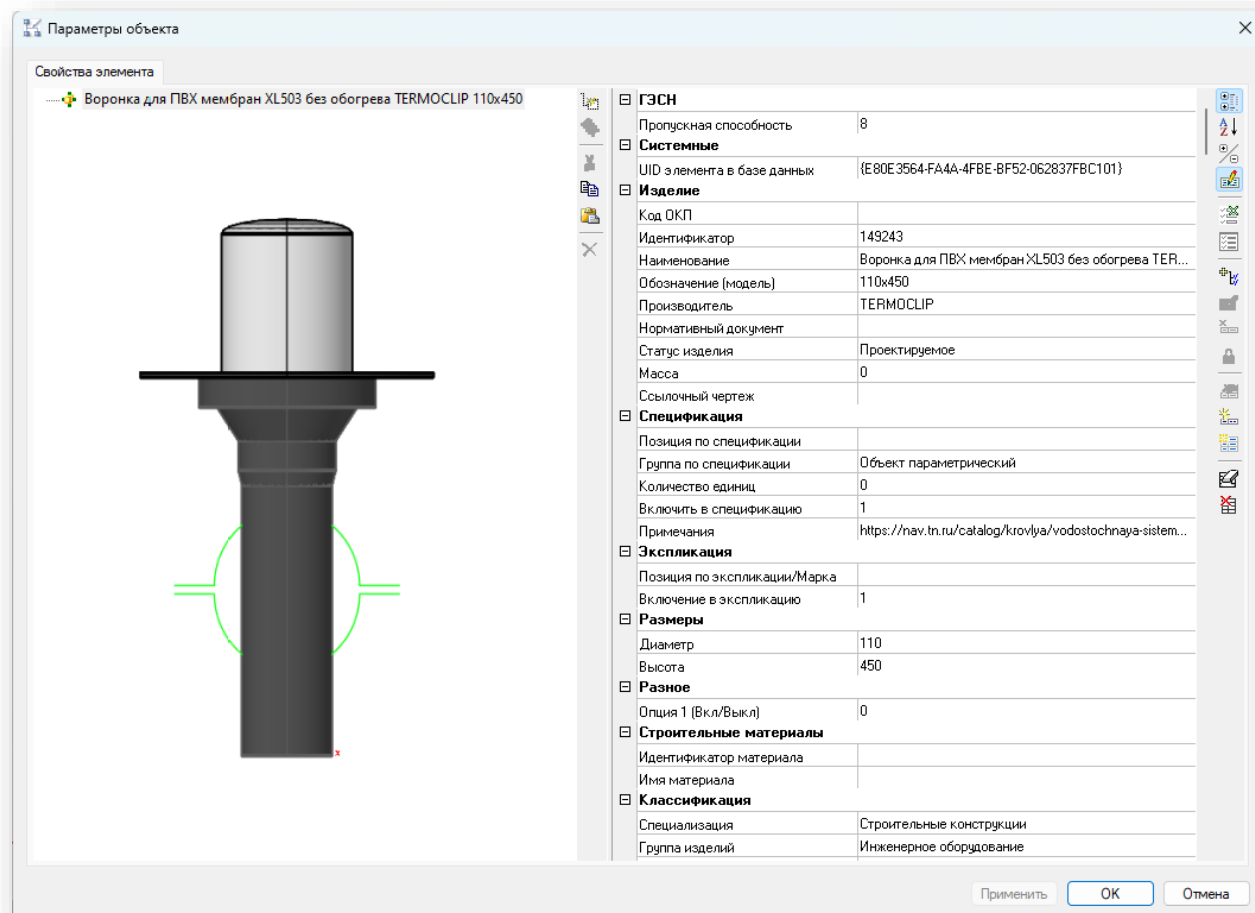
Параметры объекта

Свойства элемента

Воронка для ПВХ мембран XL503 без обогрева TERMOCLIP 110x450

| | |
|---|---|
| **ГЭСН** | |
| Пропускная способность | 8 |
| **Системные** | |
| UID элемента в базе данных | {E80E3564-FA4A-4FBE-BF52-062837FBC101} |
| **Изделие** | |
| Код ОКП | |
| Идентификатор | 149243 |
| Наименование | Воронка для ПВХ мембран XL503 без обогрева TER... |
| Обозначение (модель) | 110x450 |
| Производитель | TERMOCLIP |
| Нормативный документ | |
| Статус изделия | Проектируемое |
| Масса | 0 |
| Ссылочный чертеж | |
| **Спецификация** | |
| Позиция по спецификации | |
| Группа по спецификации | Объект параметрический |
| Количество единиц | 0 |
| Включить в спецификацию | 1 |
| Примечания | https://nav.tn.ru/catalog/krovlya/vodostochnaya-sistem... |
| **Экспликация** | |
| Позиция по экспликации/Марка | |
| Включение в экспликацию | 1 |
| **Размеры** | |
| Диаметр | 110 |
| Высота | 450 |
| **Разное** | |
| Опция 1 (Вкл/Выкл) | 0 |
| **Строительные материалы** | |
| Идентификатор материала | |
| Имя материала | |
| **Классификация** | |
| Специализация | Строительные конструкции |
| Группа изделий | Инженерное оборудование |

Применить OK Отмена